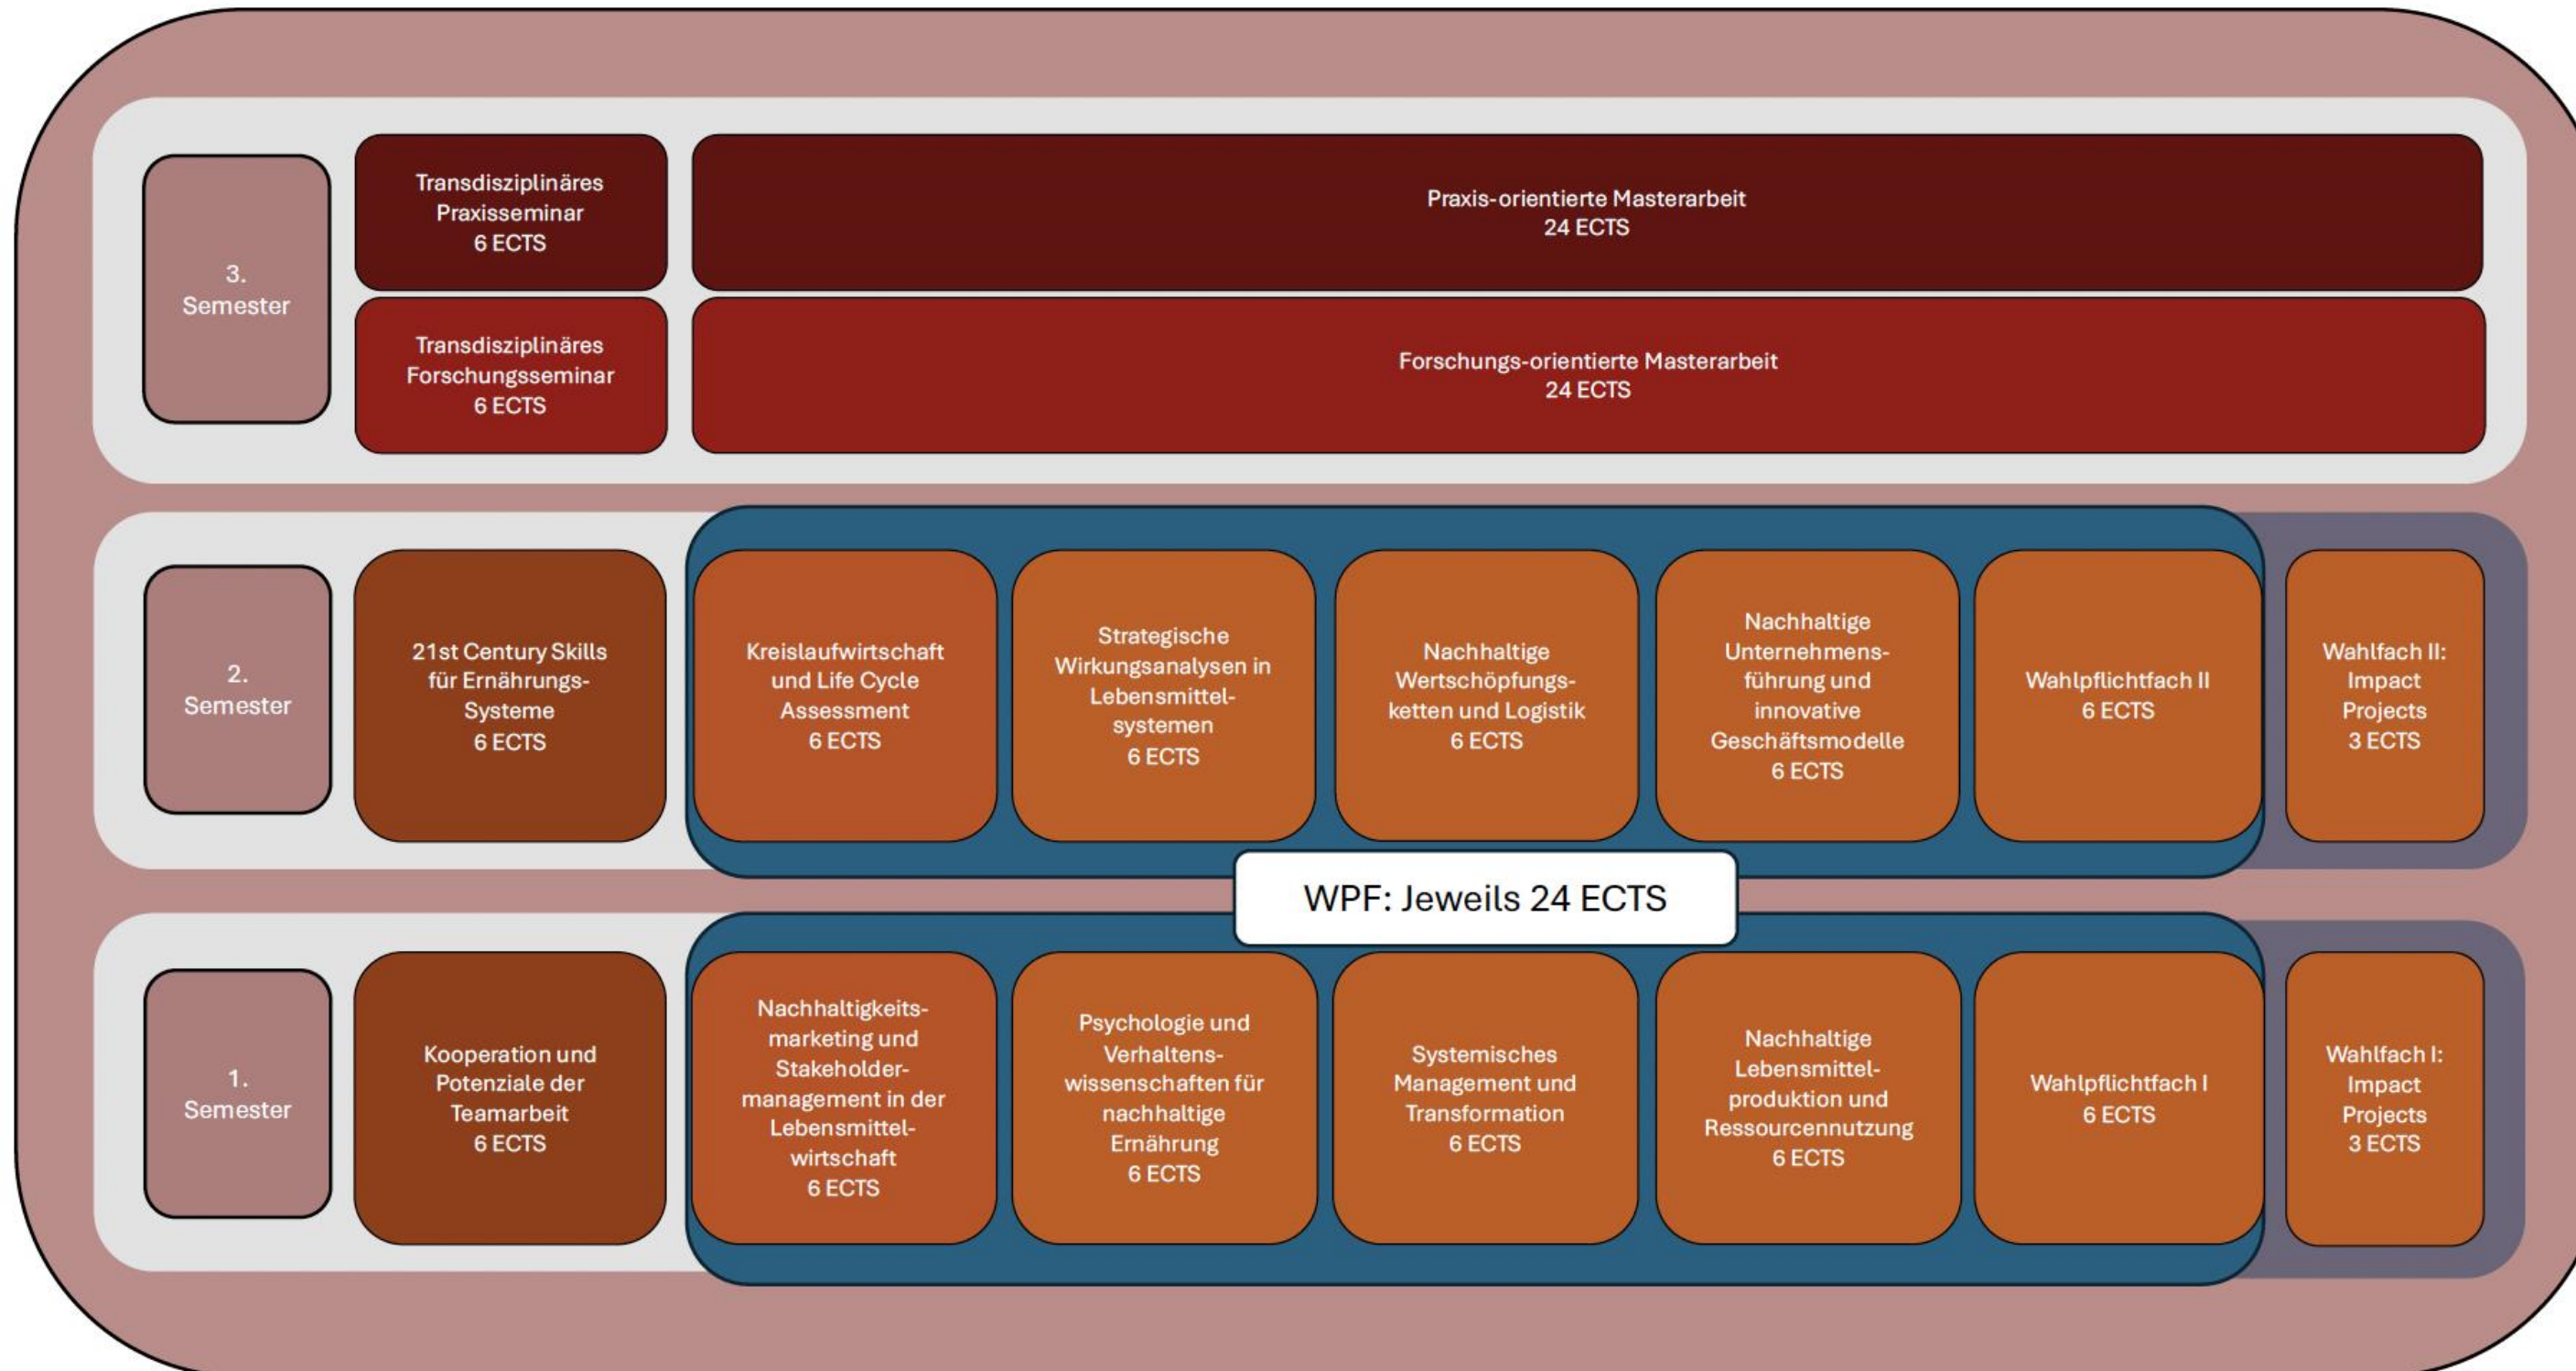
3. Semester

Transdisziplinäres Praxisseminar 6 ECTS

Praxis-orientierte Masterarbeit 24 ECTS

Transdisziplinäres Forschungsseminar 6 ECTS

Forschungs-orientierte Masterarbeit 24 ECTS

2. Semester

21st Century Skills für Ernährungs-Systeme 6 ECTS

Kreislaufwirtschaft und Life Cycle Assessment 6 ECTS

Strategische Wirkungsanalysen in Lebensmittelsystemen 6 ECTS

Nachhaltige Wertschöpfungsketten und Logistik 6 ECTS

Nachhaltige Unternehmensführung und innovative Geschäftsmodelle 6 ECTS

Wahlpflichtfach II 6 ECTS

Wahlfach II: Impact Projects 3 ECTS

WPF: Jeweils 24 ECTS

1. Semester

Kooperation und Potenziale der Teamarbeit 6 ECTS

Nachhaltigkeitsmarketing und Stakeholdermanagement in der Lebensmittelwirtschaft 6 ECTS

Psychologie und Verhaltenswissenschaften für nachhaltige Ernährung 6 ECTS

Systemisches Management und Transformation 6 ECTS

Nachhaltige Lebensmittelproduktion und Ressourcennutzung 6 ECTS

Wahlpflichtfach I 6 ECTS

Wahlfach I: Impact Projects 3 ECTS